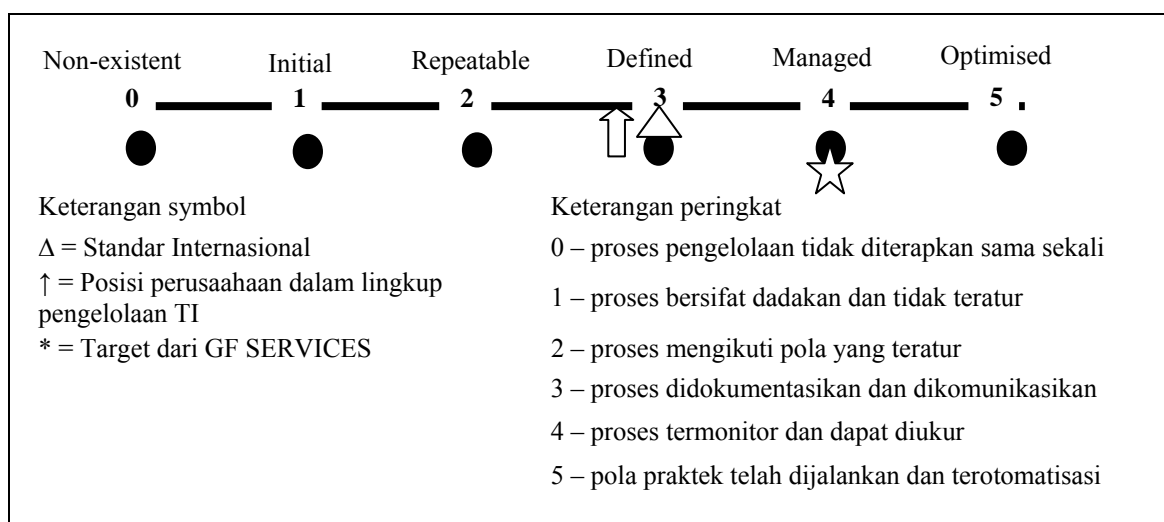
Non-existent Initial Repeatable Defined Managed Optimised

0 1 2 3 4 5 .

Keterangan symbol

Δ = Standar Internasional

↑ = Posisi perusaahaan dalam lingkup pengelolaan TI

* = Target dari GF SERVICES

Keterangan peringkat

0 – proses pengelolaan tidak diterapkan sama sekali

1 – proses bersifat dadakan dan tidak teratur

2 – proses mengikuti pola yang teratur

3 – proses didokumentasikan dan dikomunikasikan

4 – proses termonitor dan dapat diukur

5 – pola praktek telah dijalankan dan terotomatisasi